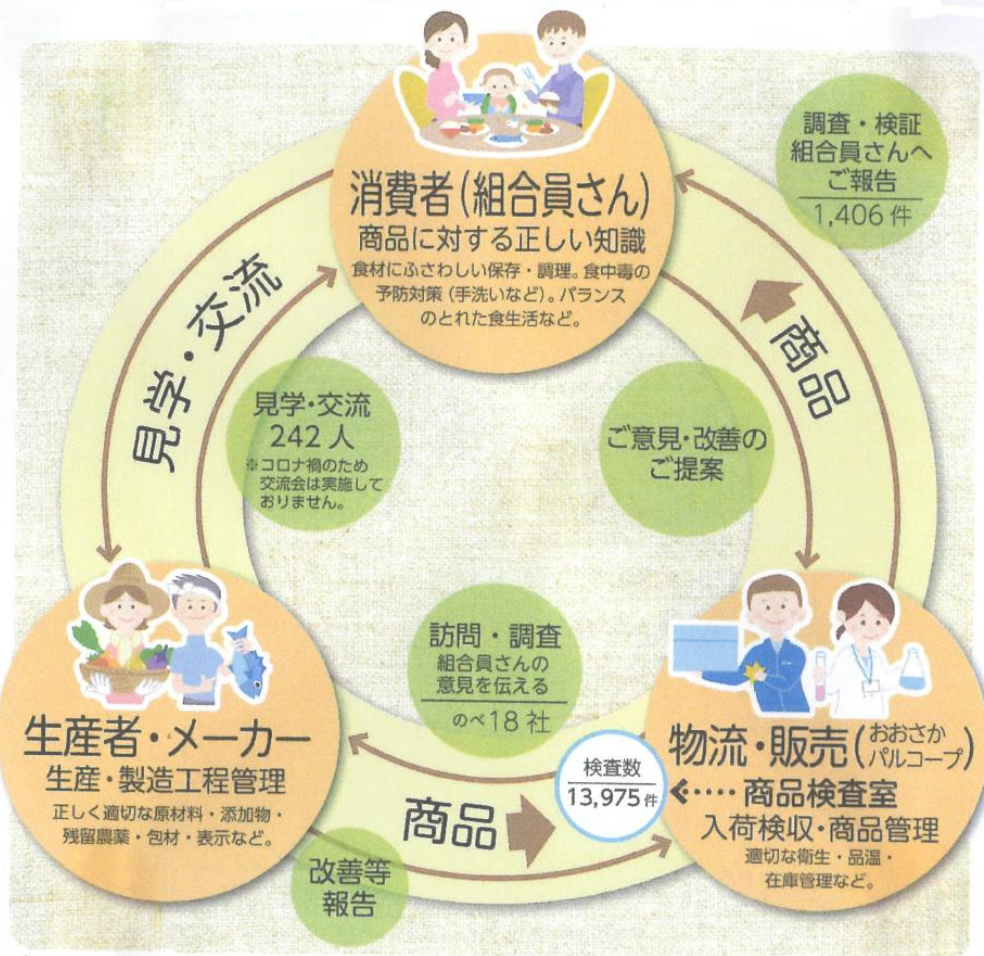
消費者(組合員さん)
商品に対する正しい知識
食材にふさわしい保存・調理。食中毒の予防対策(手洗いなど)。バランスのとれた食生活など。

調査・検証
組合員さんへ
ご報告
1,406件

見学・交流

商品

見学・交流
242人
※コロナ禍のため交流会は実施しておりません。

ご意見・改善の
ご提案

訪問・調査
組合員さんの
意見を伝える
のべ18社

生産者・メーカー
生産・製造工程管理
正しく適切な原材料・添加物・残留農薬・包材・表示など。

物流・販売(おおさかパルコープ)
検査数
13,975件
商品検査室
入荷検収・商品管理
適切な衛生・品温・在庫管理など。

商品

改善等
報告